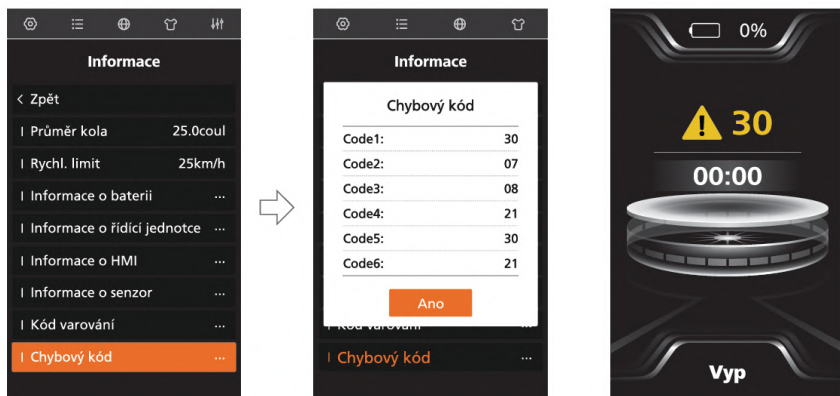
Informace

< Zpět

| Průměr kola 25.0coul

| Rychl. limit 25km/h

| Informace o baterii ···

| Informace o řídící jednotce ···

| Informace o HMI ···

| Informace o senzor ···

| Kód varování ···

| Chybový kód ···

Informace

Chybový kód

| Code1: | 30 |
|---|---|
| Code2: | 07 |
| Code3: | 08 |
| Code4: | 21 |
| Code5: | 30 |
| Code6: | 21 |

Ano

| Kód varování ···

| Chybový kód ···

0%

30

00:00

Vyp